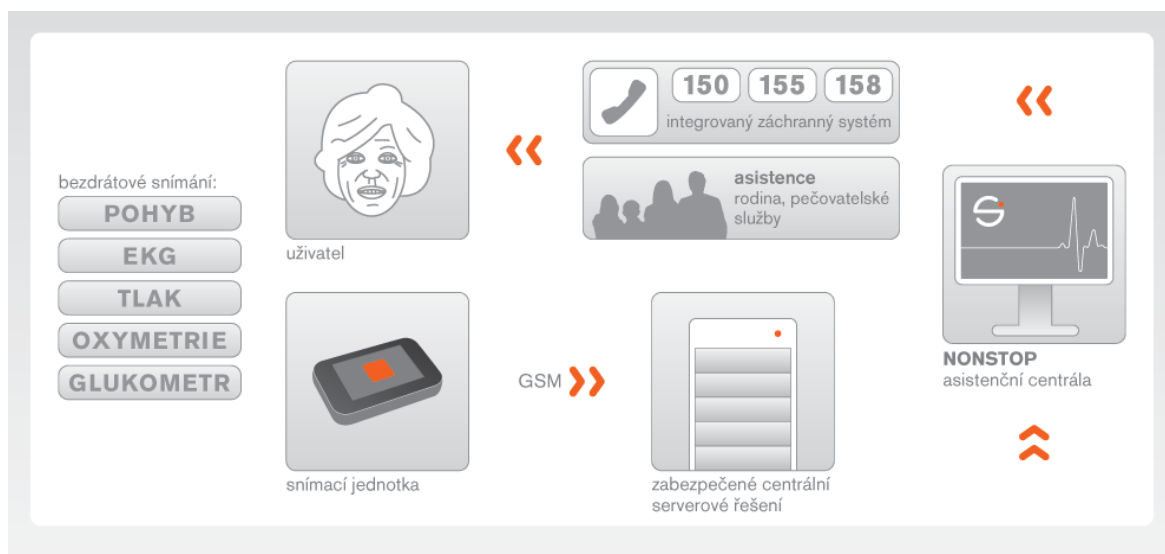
bezdrátové snímání:

POHYB

EKG

TLAK

OXYMETRIE

GLUKOMETR

uživatel

150 155 158

integrovaný záchranný systém

asistence
rodina, pečovatelské služby

NONSTOP
asistenční centrála

snímací jednotka

GSM

zabezpečené centrální serverové řešení